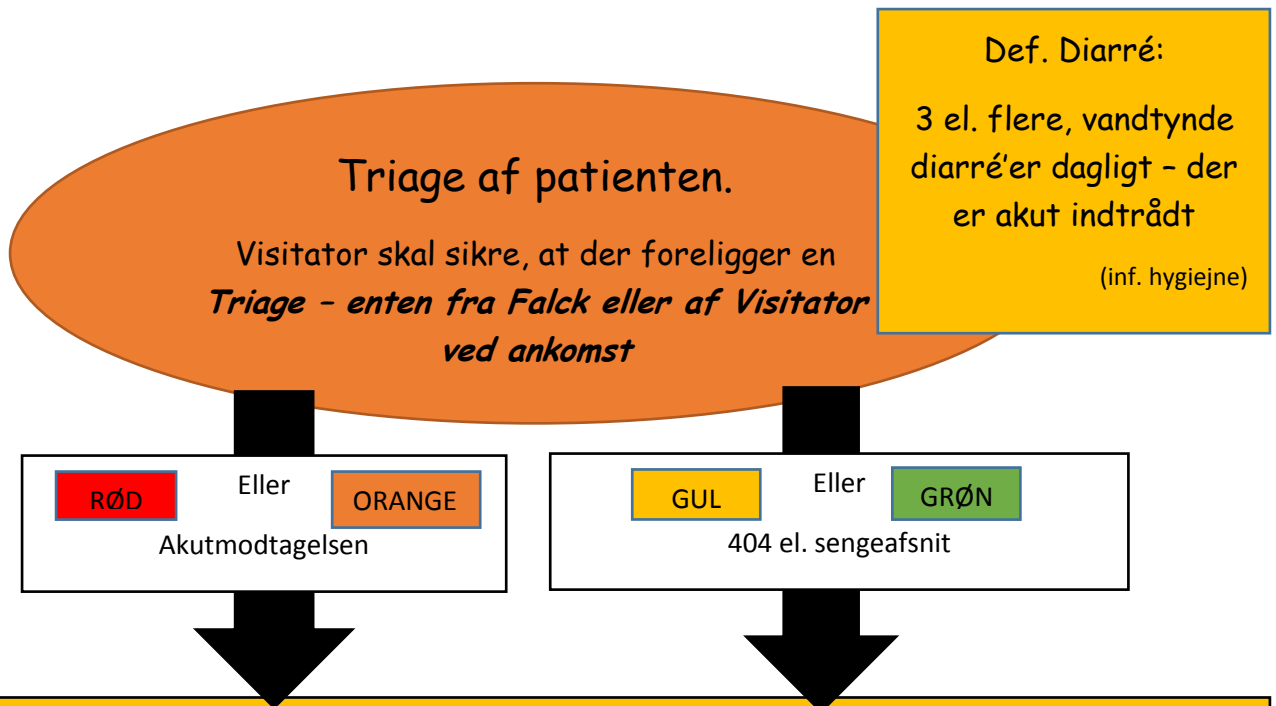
Def. Diarré:

3 el. flere, vandtynde diarré'er dagligt – der er akut indtrådt

(inf. hygiejne)

Triage af patienten.

Visitator skal sikre, at der foreligger en ***Triage – enten fra Falck eller af Visitator ved ankomst***

RØD Eller ORANGE

Akutmodtagelsen

GUL Eller GRØN

404 el. sengeafsnit